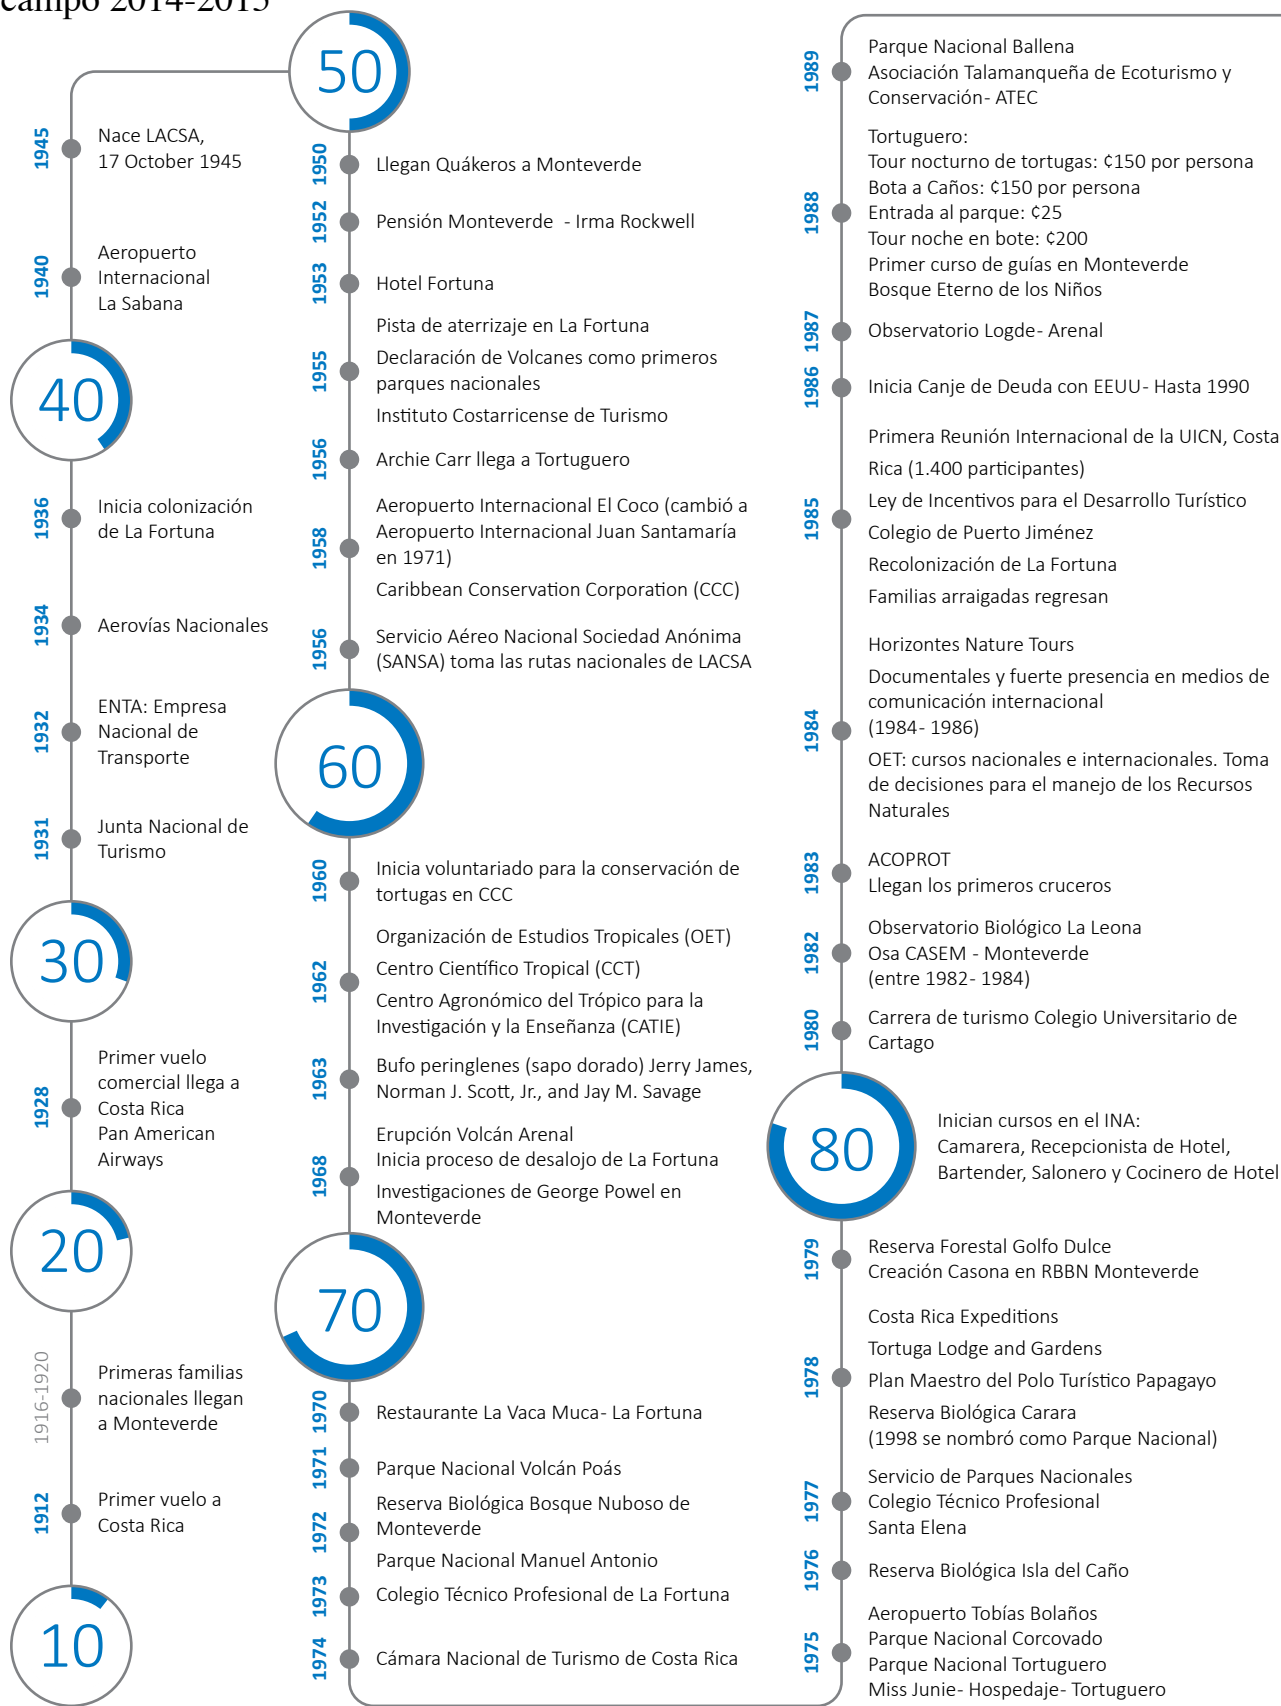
campo 2014-2015

50

1945 Nace LACSA, 17 October 1945

1940 Aeropuerto Internacional La Sabana

40

1936 Inicia colonización de La Fortuna

1934 Aerovías Nacionales

1932 ENTA: Empresa Nacional de Transporte

1931 Junta Nacional de Turismo

30

1928 Primer vuelo comercial llega a Costa Rica Pan American Airways

20

1916-1920 Primeras familias nacionales llegan a Monteverde

1912 Primer vuelo a Costa Rica

10

1950 Llegan Quákeros a Monteverde

1952 Pensión Monteverde - Irma Rockwell

1953 Hotel Fortuna

1955 Pista de aterrizaje en La Fortuna
Declaración de Volcanes como primeros parques nacionales
Instituto Costarricense de Turismo

1956 Archie Carr llega a Tortuguero

1958 Aeropuerto Internacional El Coco (cambió a Aeropuerto Internacional Juan Santamaría en 1971)
Caribbean Conservation Corporation (CCC)

1956 Servicio Aéreo Nacional Sociedad Anónima (SANSA) toma las rutas nacionales de LACSA

60

1960 Inicia voluntariado para la conservación de tortugas en CCC

1962 Organización de Estudios Tropicales (OET)
Centro Científico Tropical (CCT)
Centro Agronómico del Trópico para la Investigación y la Enseñanza (CATIE)

1963 Bufo peringlenes (sapo dorado) Jerry James, Norman J. Scott, Jr., and Jay M. Savage

1968 Erupción Volcán Arenal
Inicia proceso de desalojo de La Fortuna
Investigaciones de George Powel en Monteverde

70

1970 Restaurante La Vaca Muca- La Fortuna

1971 Parque Nacional Volcán Poás

1972 Reserva Biológica Bosque Nuboso de Monteverde
Parque Nacional Manuel Antonio

1973 Colegio Técnico Profesional de La Fortuna

1974 Cámara Nacional de Turismo de Costa Rica

1989 Parque Nacional Ballena
Asociación Talamanqueña de Ecoturismo y Conservación- ATEC

1988 Tortuguero:
Tour nocturno de tortugas: ₡150 por persona
Bota a Caños: ₡150 por persona
Entrada al parque: ₡25
Tour noche en bote: ₡200
Primer curso de guías en Monteverde
Bosque Eterno de los Niños

1987 Observatorio Logde- Arenal

1986 Inicia Canje de Deuda con EEUU- Hasta 1990

1985 Primera Reunión Internacional de la UICN, Costa Rica (1.400 participantes)
Ley de Incentivos para el Desarrollo Turístico
Colegio de Puerto Jiménez
Recolonización de La Fortuna
Familias arraigadas regresan

1984 Horizontes Nature Tours
Documentales y fuerte presencia en medios de comunicación internacional (1984- 1986)
OET: cursos nacionales e internacionales. Toma de decisiones para el manejo de los Recursos Naturales

1983 ACOPROT
Llegan los primeros cruceros

1982 Observatorio Biológico La Leona
Osa CASEM - Monteverde
(entre 1982- 1984)

1980 Carrera de turismo Colegio Universitario de Cartago

80

Inician cursos en el INA:
Camarera, Recepcionista de Hotel, Bartender, Salonero y Cocinero de Hotel

1979 Reserva Forestal Golfo Dulce
Creación Casona en RBBN Monteverde

1978 Costa Rica Expeditions
Tortuga Lodge and Gardens
Plan Maestro del Polo Turístico Papagayo
Reserva Biológica Carara
(1998 se nombró como Parque Nacional)

1977 Servicio de Parques Nacionales
Colegio Técnico Profesional
Santa Elena

1976 Reserva Biológica Isla del Caño

1975 Aeropuerto Tobías Bolaños
Parque Nacional Corcovado
Parque Nacional Tortuguero
Miss Junie- Hospedaje- Tortuguero